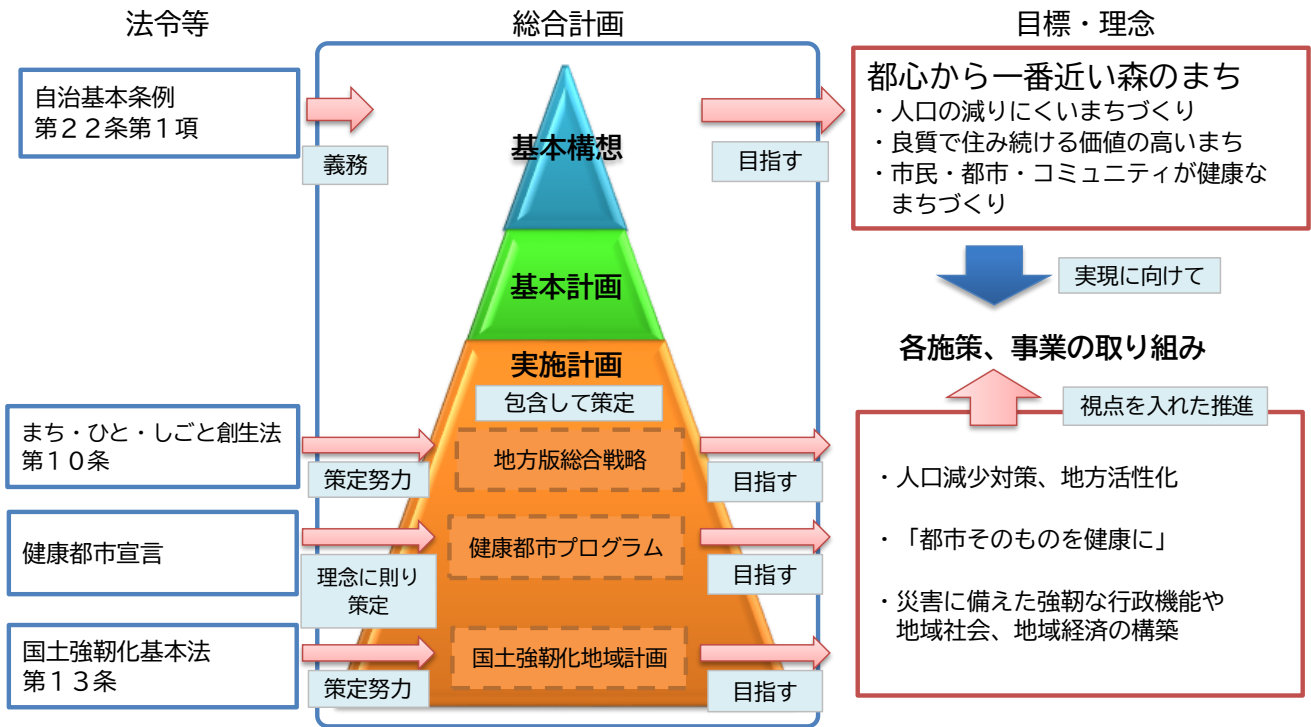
法令等

総合計画

目標・理念

自治基本条例
第２２条第１項

義務

基本構想

目指す

都心から一番近い森のまち
・人口の減りにくいまちづくり
・良質で住み続ける価値の高いまち
・市民・都市・コミュニティが健康なまちづくり

基本計画

実現に向けて

実施計画

各施策、事業の取り組み

包含して策定

視点を入れた推進

まち・ひと・しごと創生法
第１０条

地方版総合戦略

策定努力

目指す

・人口減少対策、地方活性化

健康都市宣言

健康都市プログラム

理念に則り
策定

目指す

・「都市そのものを健康に」

・災害に備えた強靭な行政機能や地域社会、地域経済の構築

国土強靭化基本法
第１３条

国土強靭化地域計画

策定努力

目指す